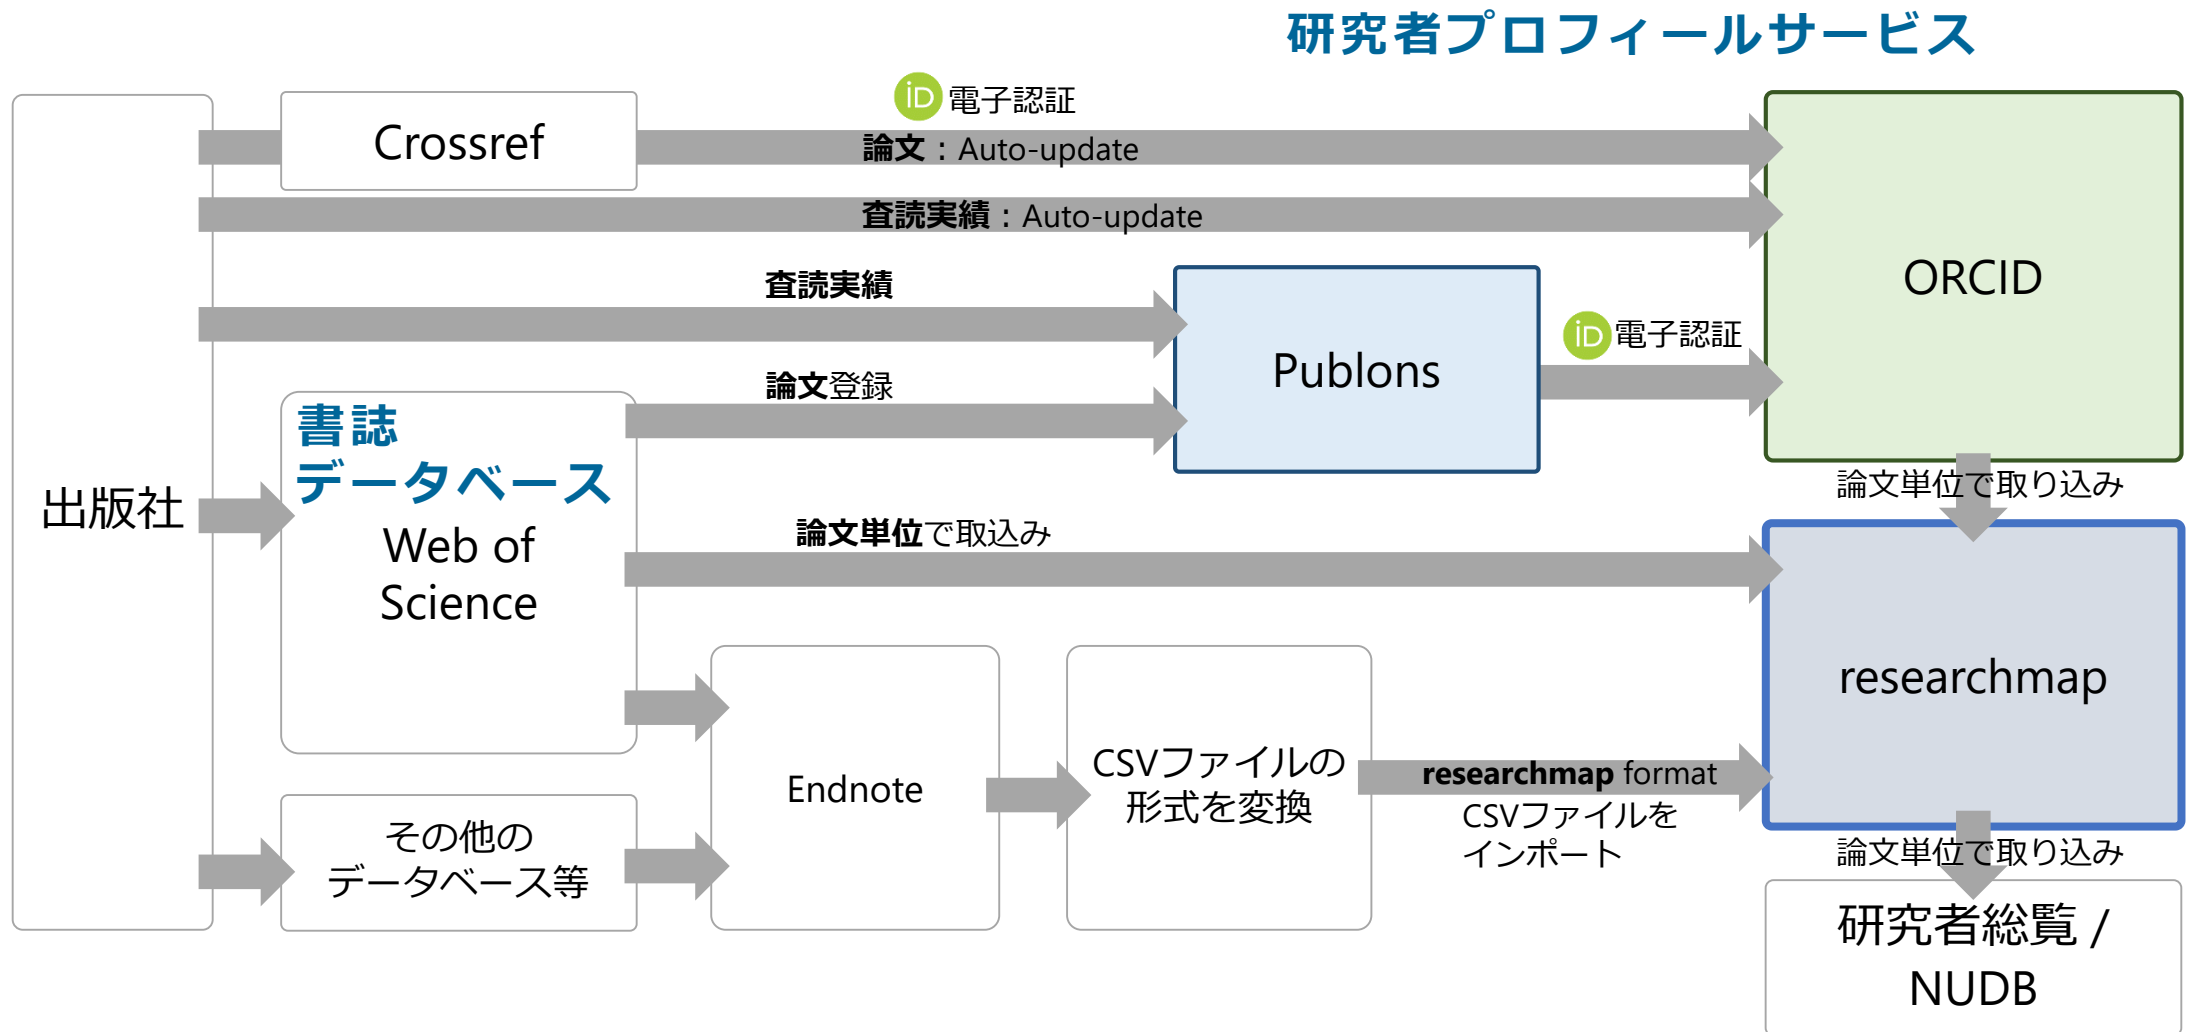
研究者プロフィールサービス

出版社

Crossref

iD 電子認証

論文：Auto-update

査読実績：Auto-update

ORCID

査読実績

Publons

iD 電子認証

論文登録

書誌
データベース
Web of Science

論文単位で取込み

論文単位で取り込み

researchmap

Endnote

CSVファイルの形式を変換

researchmap format
CSVファイルをインポート

その他のデータベース等

論文単位で取り込み

研究者総覧 / NUDB